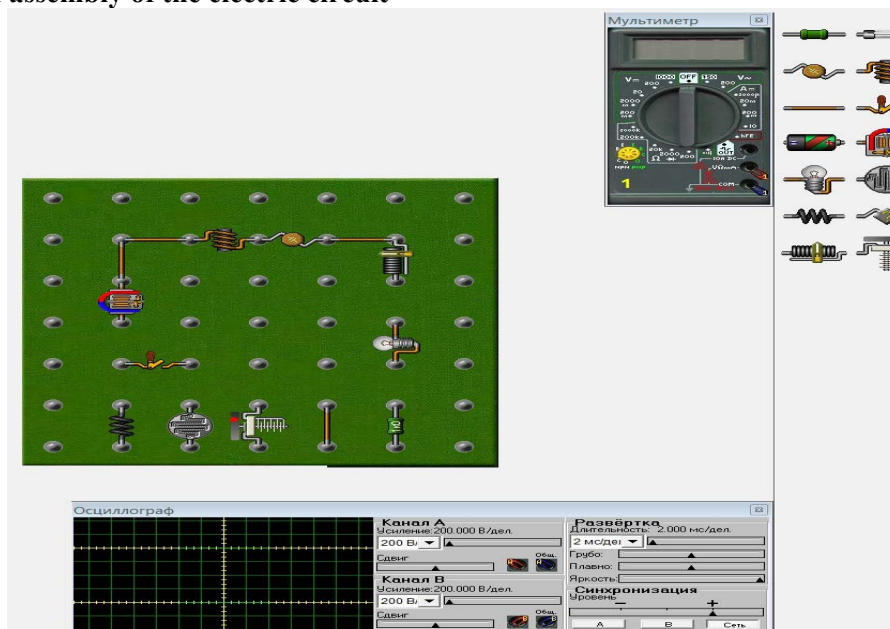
assembly of the electric circuit

Мультиметр

V= 1000 OFF 1000 V~ 200 200 20 A= 2000 20m 200 200m 2000 200k 10 hFE 20k 2000 200 10A DC VΩmA COM 1

Осциллограф

Канал А
Усиление:200.000 В/дел.
200 В/
Сдвиг
Общ.

Канал В
Усиление:200.000 В/дел.
200 В/
Сдвиг
Общ.

Развёртка
Длительность: 2.000 мс/дел.
2 мс/де
Грубо:
Плавно:
Яркость:

Синхронизация
Уровень
−
+
A
B
Сеть